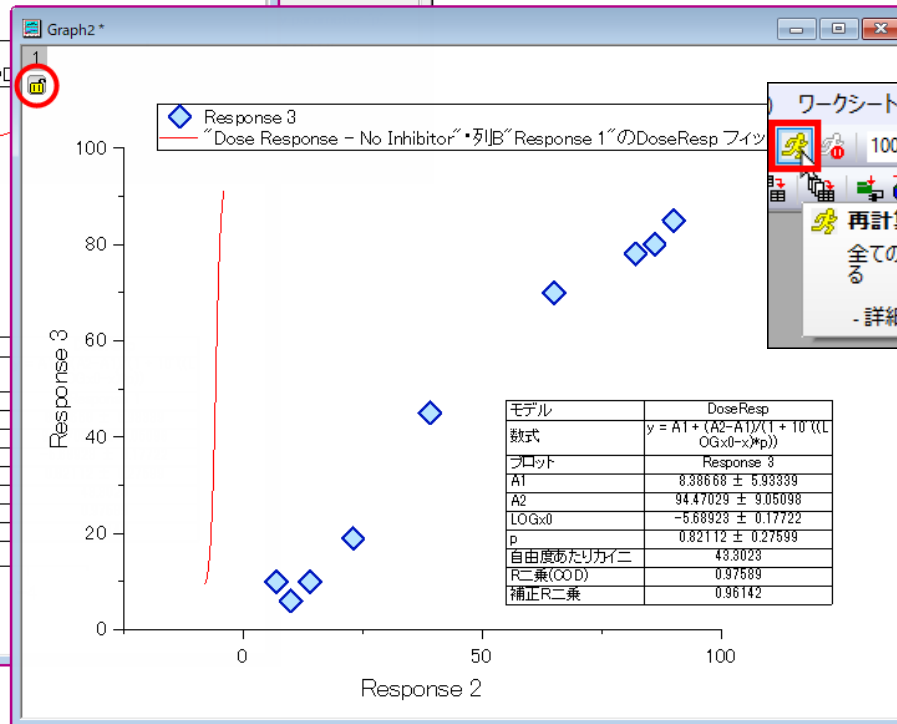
Graph2 *

1

Response 3
"Dose Response - No Inhibitor"・列B"Response 1"のDoseResp フィッ

ワークシート

100

再計算
全ての
る
- 詳細

100
80
60
40
20
0

Response 3

| モデル | DoseResp |
|---|---|
| 数式 | y = A1 + (A2-A1)/(1 + 10^((LOGx0-x)*p)) |
| プロット | Response 3 |
| A1 | 8.38668 ± 5.93339 |
| A2 | 94.47029 ± 9.05098 |
| LOGx0 | -5.68923 ± 0.17722 |
| p | 0.82112 ± 0.27599 |
| 自由度あたりカイ二 | 43.3023 |
| R二乗(COD) | 0.97589 |
| 補正R二乗 | 0.96142 |

0 50 100

Response 2